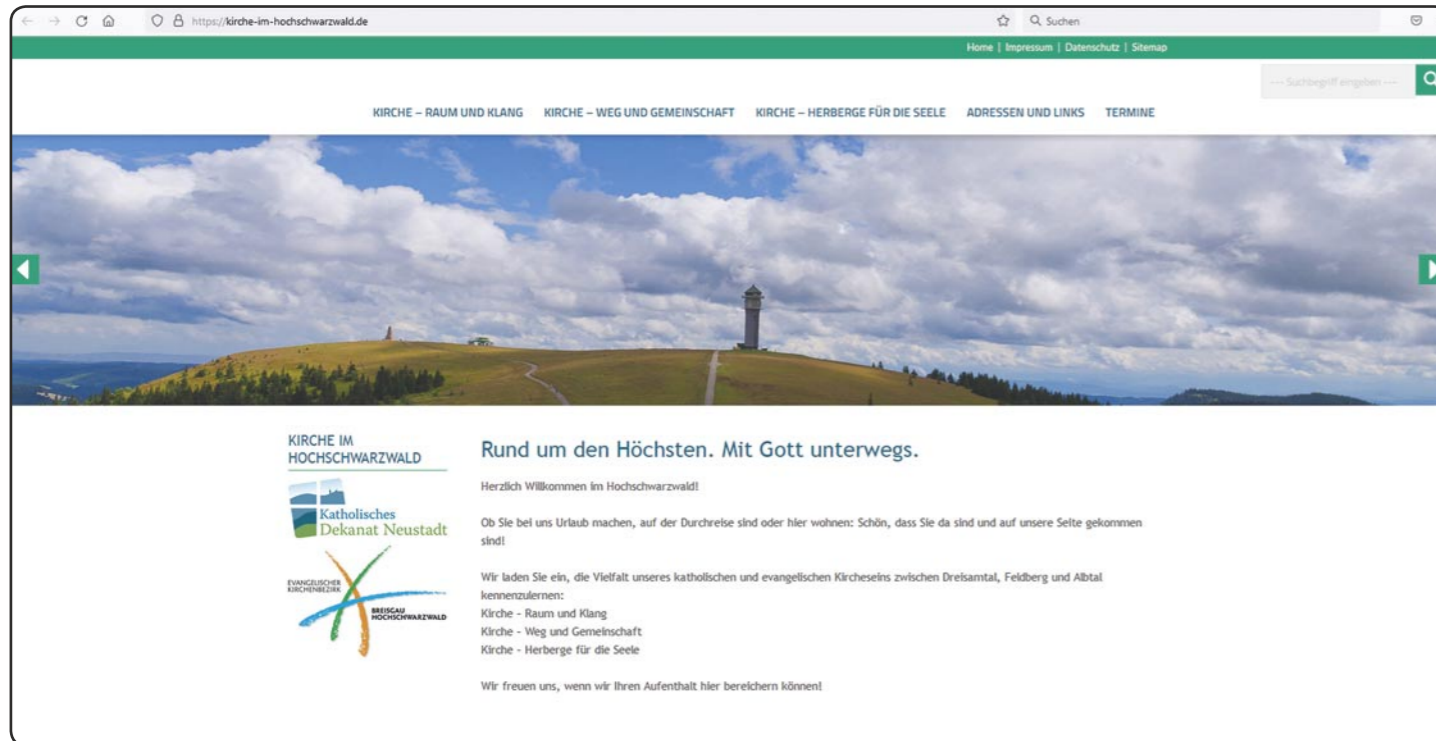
https://kirche-im-hochschwarzwald.de

Suchen

Home | Impressum | Datenschutz | Sitemap

--- Suchbegriff eingeben ---

KIRCHE – RAUM UND KLANG KIRCHE – WEG UND GEMEINSCHAFT KIRCHE – HERBERGE FÜR DIE SEELE ADRESSEN UND LINKS TERMINE

KIRCHE IM HOCHSCHWARZWALD

Katholisches Dekanat Neustadt

EVANGELISCHER KIRCHENBEZIRK BREISGAU HOCHSCHWARZWALD

Rund um den Höchsten. Mit Gott unterwegs.

Herzlich Willkommen im Hochschwarzwald!

Ob Sie bei uns Urlaub machen, auf der Durchreise sind oder hier wohnen: Schön, dass Sie da sind und auf unsere Seite gekommen sind!

Wir laden Sie ein, die Vielfalt unseres katholischen und evangelischen Kircheseins zwischen Dreisamtal, Feldberg und Albtal kennenzulernen:
Kirche - Raum und Klang
Kirche - Weg und Gemeinschaft
Kirche - Herberge für die Seele

Wir freuen uns, wenn wir Ihren Aufenthalt hier bereichern können!